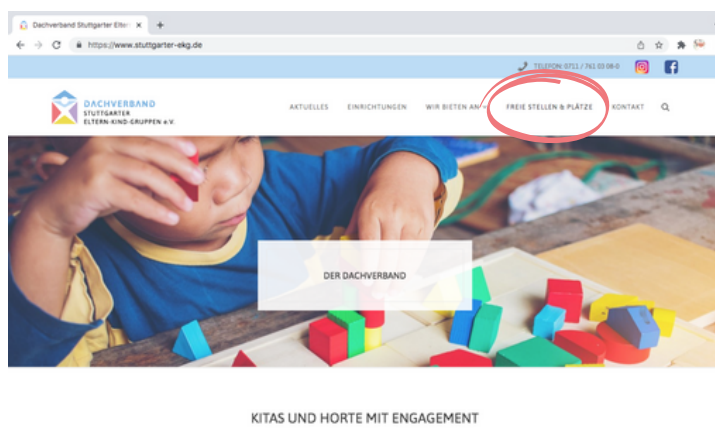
Dachverband Stuttgarter Elter ×
+
https://www.stuttgarter-ekg.de

TELEFON: 0711 / 761 03 08-0

DACHVERBAND
STUTTGARTER
ELTERN-KIND-GRUPPEN e.V.

AKTUELLES EINRICHTUNGEN WIR BIETEN AN FREIE STELLEN & PLÄTZE KONTAKT

DER DACHVERBAND

KITAS UND HORTE MIT ENGAGEMENT